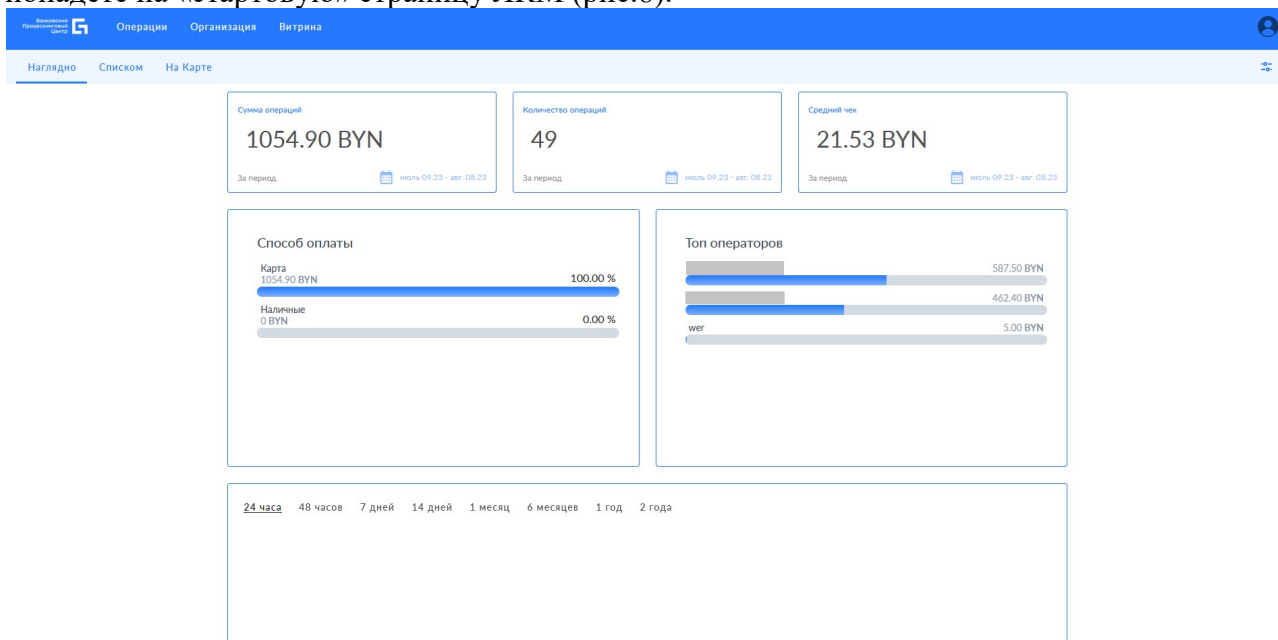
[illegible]

Банковский Процессинговый Центр

Операции Организация Витрина

Наглядно Списком На Карте

Сумма операций
1054.90 BYN
За период
июль 09.23 - авг. 08.23

Количество операций
49
За период
июль 09.23 - авг. 08.23

Средний чек
21.53 BYN
За период
июль 09.23 - авг. 08.23

Способ оплаты
Карта
1054.90 BYN
100.00 %
Наличные
0 BYN
0.00 %

Топ операторов
587.50 BYN
462.40 BYN
wer
5.00 BYN

24 часа 48 часов 7 дней 14 дней 1 месяц 6 месяцев 1 год 2 года